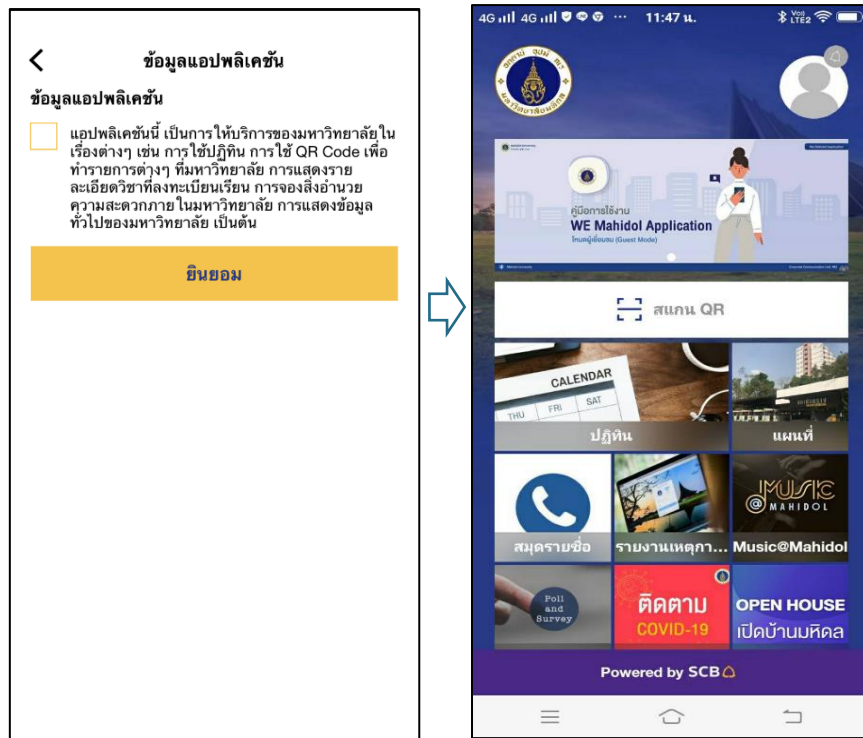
ข้อมูลแอปพลิเคชัน

ข้อมูลแอปพลิเคชัน

แอปพลิเคชันนี้ เป็นการให้บริการของมหาวิทยาลัยในเรื่องต่างๆ เช่น การใช้ปฏิทิน การใช้ QR Code เพื่อทำรายการต่างๆ ที่มหาวิทยาลัย การแสดงรายละเอียดวิชาที่ลงทะเบียนเรียน การจองสิ่งอำนวยความสะดวกภายในมหาวิทยาลัย การแสดงข้อมูลทั่วไปของมหาวิทยาลัย เป็นต้น

ยินยอม

4G 4G 11:47 น.

คู่มือการใช้งาน
WE Mahidol Application
โหมดผู้เยี่ยมชม (Guest Mode)

สแกน QR

CALENDAR
THU FRI SAT
ปฏิทิน

แผนที่

สมุดรายชื่อ

รายงานเหตุกา...

MUSIC @MAHIDOL
Music@Mahidol

Poll and Survey

ติดตาม COVID-19

OPEN HOUSE เปิดบ้านมหิดล

Powered by SCB